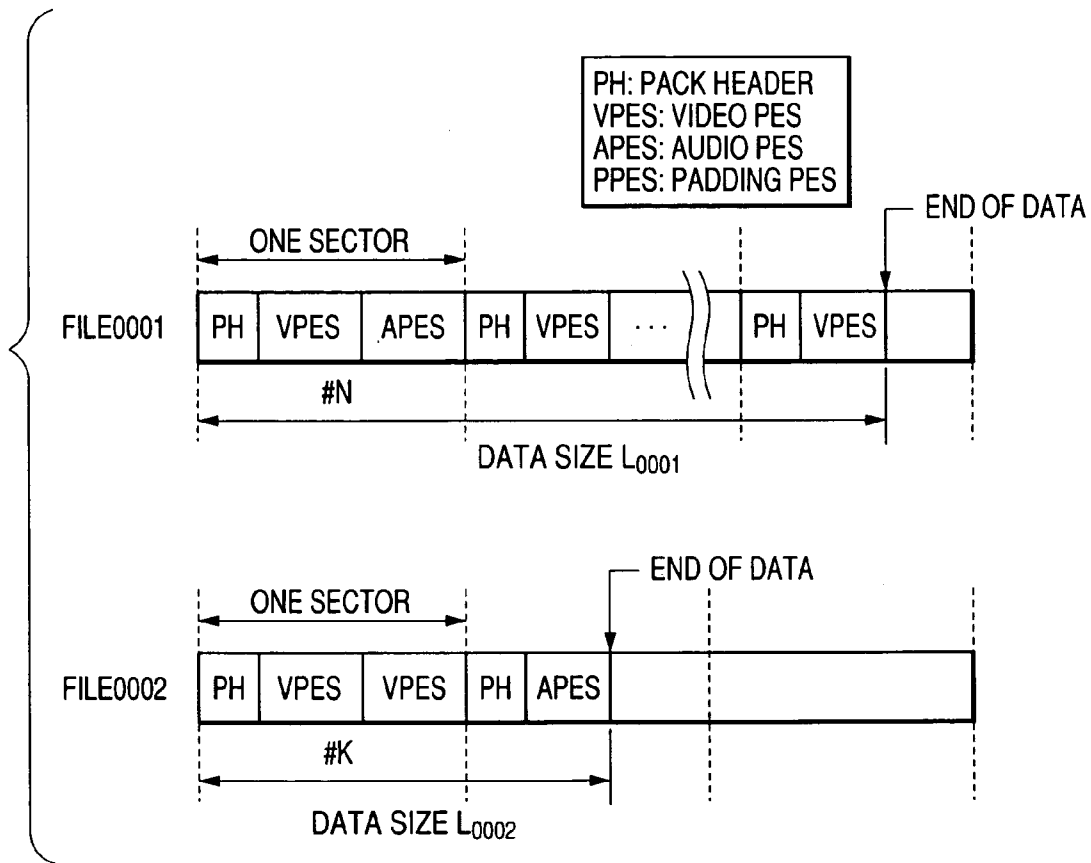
PH: PACK HEADER
VPES: VIDEO PES
APES: AUDIO PES
PPES: PADDING PES

END OF DATA

ONE SECTOR

FILE0001

PH | VPES | APES | PH | VPES | ··· | PH | VPES

#N

DATA SIZE $L_{0001}$

END OF DATA

ONE SECTOR

FILE0002

PH | VPES | VPES | PH | APES

#K

DATA SIZE $L_{0002}$